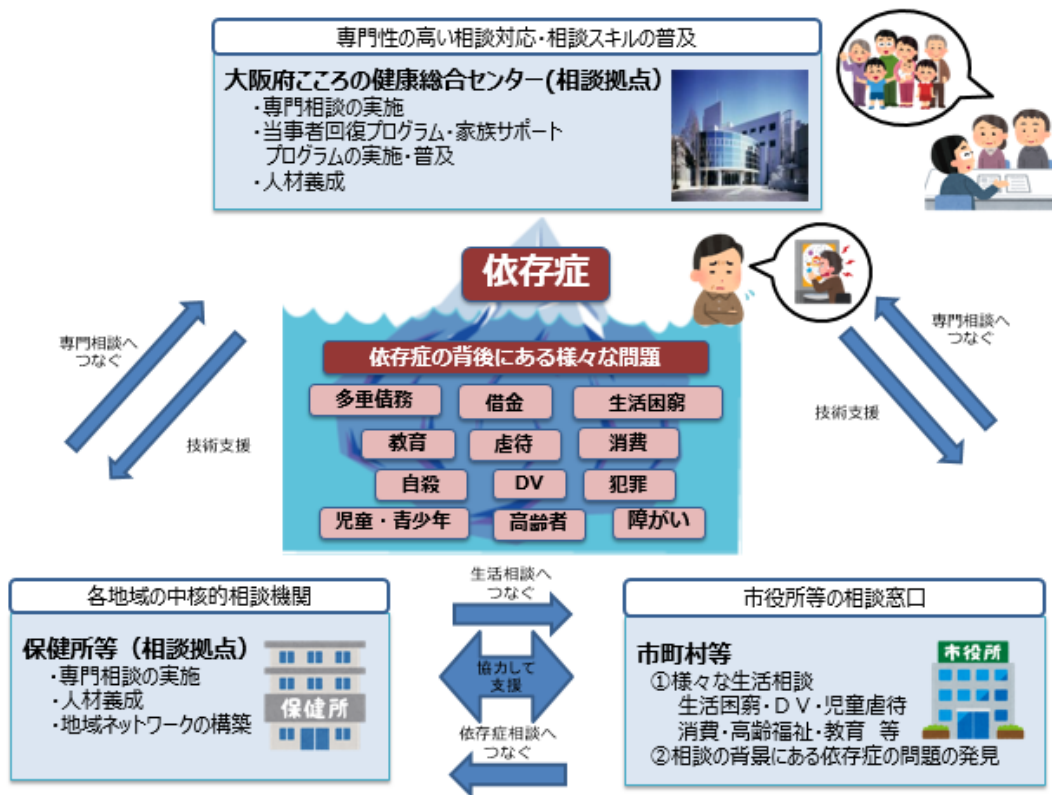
専門性の高い相談対応・相談スキルの普及

大阪府こころの健康総合センター(相談拠点)
・専門相談の実施
・当事者回復プログラム・家族サポートプログラムの実施・普及
・人材養成

依存症

依存症の背後にある様々な問題

多重債務
借金
生活困窮
教育
虐待
消費
自殺
DV
犯罪
児童・青少年
高齢者
障がい

専門相談へつなぐ
技術支援

専門相談へつなぐ
技術支援

各地域の中核的相談機関

保健所等（相談拠点）
・専門相談の実施
・人材養成
・地域ネットワークの構築

保健所

生活相談へつなぐ
協力して支援
依存症相談へつなぐ

市役所等の相談窓口

市町村等
①様々な生活相談
生活困窮・ＤＶ・児童虐待
消費・高齢福祉・教育　等
②相談の背景にある依存症の問題の発見

市役所